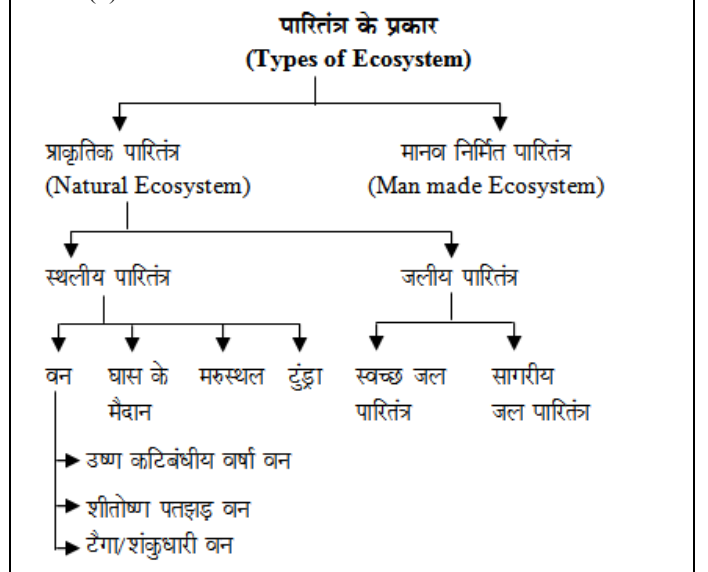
पारितंत्र के प्रकार
(Types of Ecosystem)

प्राकृतिक पारितंत्र
(Natural Ecosystem)

मानव निर्मित पारितंत्र
(Man made Ecosystem)

स्थलीय पारितंत्र

जलीय पारितंत्र

वन

घास के मैदान

मरुस्थल

टुंड्रा

स्वच्छ जल पारितंत्र

सागरीय जल पारितंत्र

उष्ण कटिबंधीय वर्षा वन

शीतोष्ण पतझड़ वन

टैगा/शंकुधारी वन